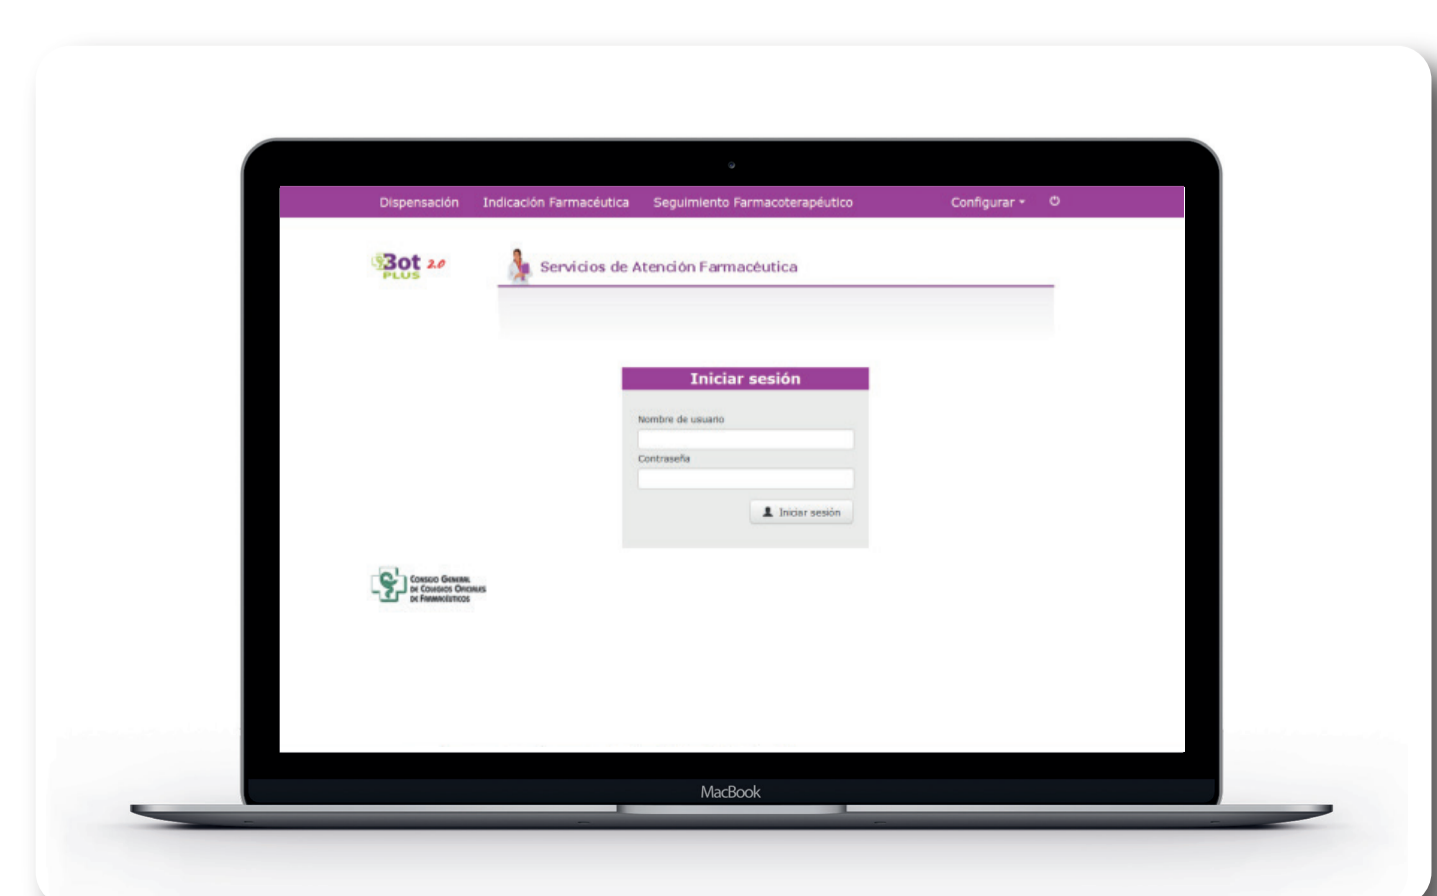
Dispensación Indicación Farmacéutica Seguimiento Farmacoterapéutico Configurar

Bot 2.0 PLUS

Servicios de Atención Farmacéutica

Iniciar sesión

Nombre de usuario

Contraseña

Iniciar sesión

Consejo General de Colegios Oficiales de Farmacéuticos

MacBook